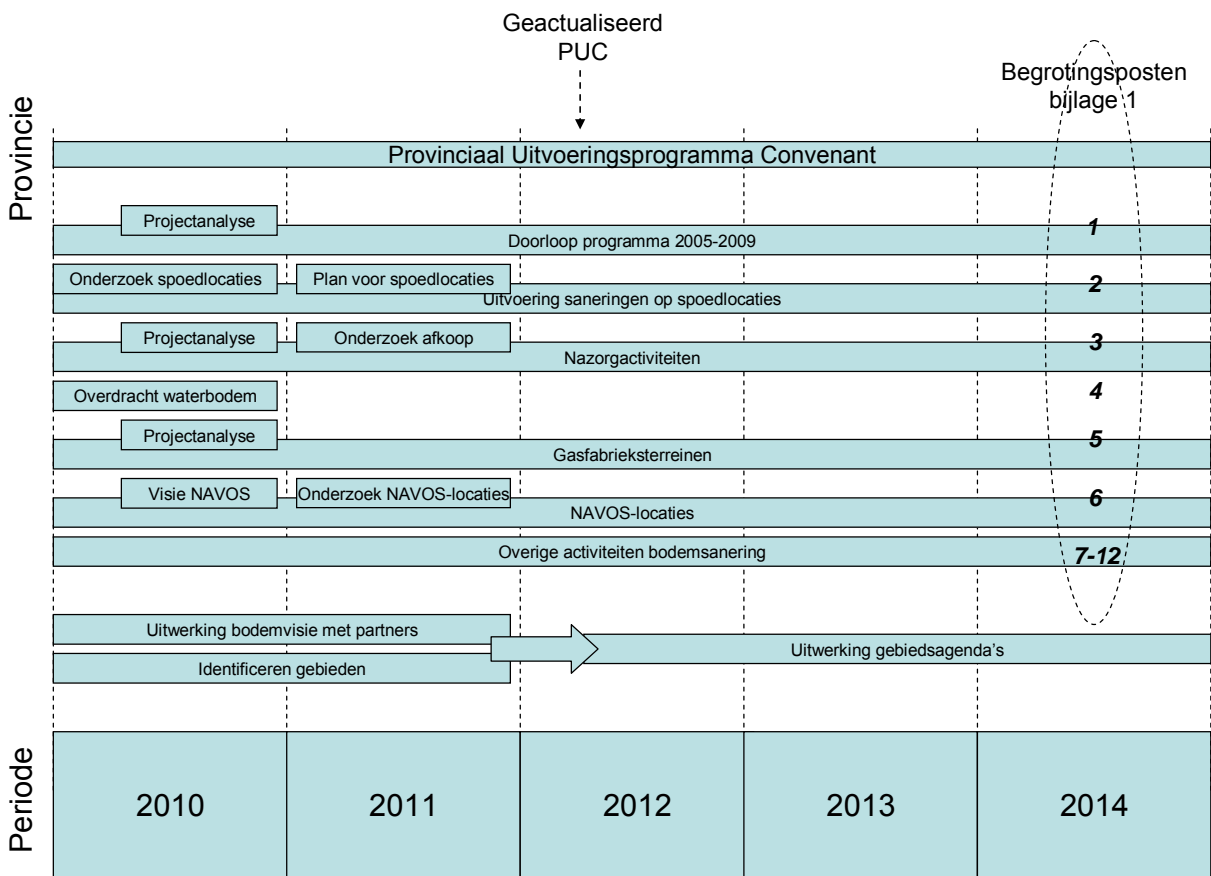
Geactualiseerd PUC

Begrotingsposten bijlage 1

Provincie

Provinciaal Uitvoeringsprogramma Convenant

Projectanalyse

Doorloop programma 2005-2009

1

Onderzoek spoedlocaties

Plan voor spoedlocaties

Uitvoering saneringen op spoedlocaties

2

Projectanalyse

Onderzoek afkoop

Nazorgactiviteiten

3

Overdracht waterbodem

4

Projectanalyse

Gasfabrieksterreinen

5

Visie NAVOS

Onderzoek NAVOS-locaties

NAVOS-locaties

6

Overige activiteiten bodemsanering

7-12

Uitwerking bodemvisie met partners

Identificeren gebieden

Uitwerking gebiedsagenda's

Periode

| 2010 | 2011 | 2012 | 2013 | 2014 |